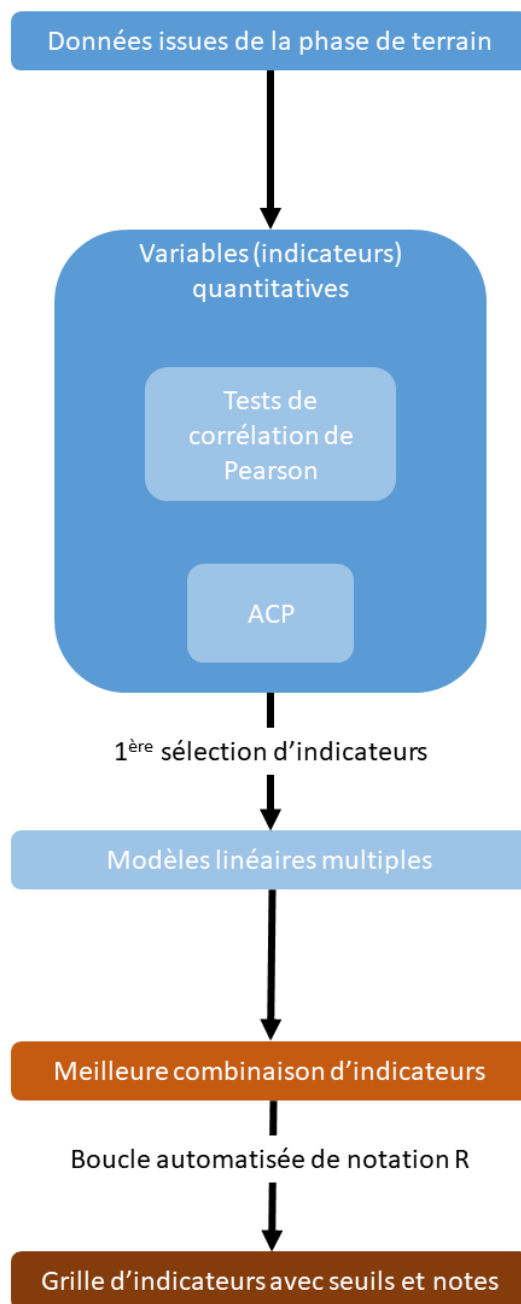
Données issues de la phase de terrain

Variables (indicateurs) quantitatives

Tests de corrélation de Pearson

ACP

1$^{ère}$ sélection d'indicateurs

Modèles linéaires multiples

Meilleure combinaison d'indicateurs

Boucle automatisée de notation R

Grille d'indicateurs avec seuils et notes